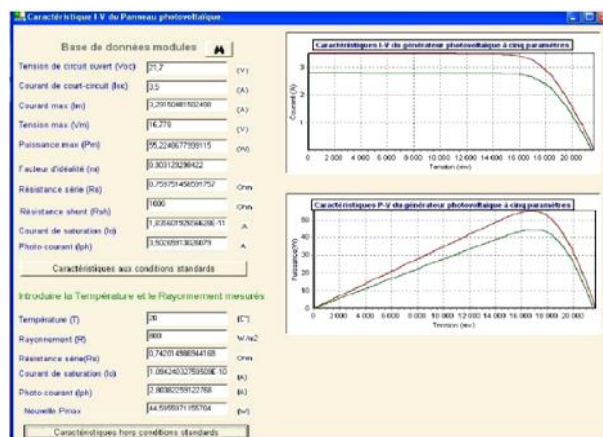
Caractéristique I-V du Panneau photovoltaïque.

Base de données modules

Tension de circuit ouvert (Voc) 21,7 (V)

Courant de court-circuit (Isc) 3,5 (A)

Courant max (Im) 3,29150481502458 (A)

Tension max (Vm) 16,778 (V)

Puissance max (Pm) 55,2246677939115 (W)

Facteur d'idéalité (n) 0,803123298422

Résistance série (Rs) 0,759751456591757 Ohm

Résistance shunt (Rsh) 1600 Ohm

Courant de saturation (Io) 1,03540192656628E-11 A

Photo-courant (Iph) 3,50265913628079 A

Caractéristiques aux conditions standards

Introduire la Température et le Rayonnement mesurés

Température (T) 20 (C°)

Rayonnement (R) 800 W/m2

Résistance série(Rs) 0,742014988944168 Ohm

Courant de saturation (Io) 1,09420432759509E-10 (A)

Photo courant (Iph) 2,80382259122768 (A)

Nouvelle Pmax 44,5955971155704 (W)

Caractéristiques hors conditions standards

Caractéristiques I-V du générateur photovoltaïque à cinq paramètres

Courant (A)

3
2
1
0

0 2 000 4 000 6 000 8 000 10 000 12 000 14 000 16 000 18 000 20 000

Tension (mv)

Caractéristiques P-V du générateur photovoltaïque à cinq paramètres

Puissance(W)

50
40
30
20
10
0

0 2 000 4 000 6 000 8 000 10 000 12 000 14 000 16 000 18 000 20 000

Tension (mv)